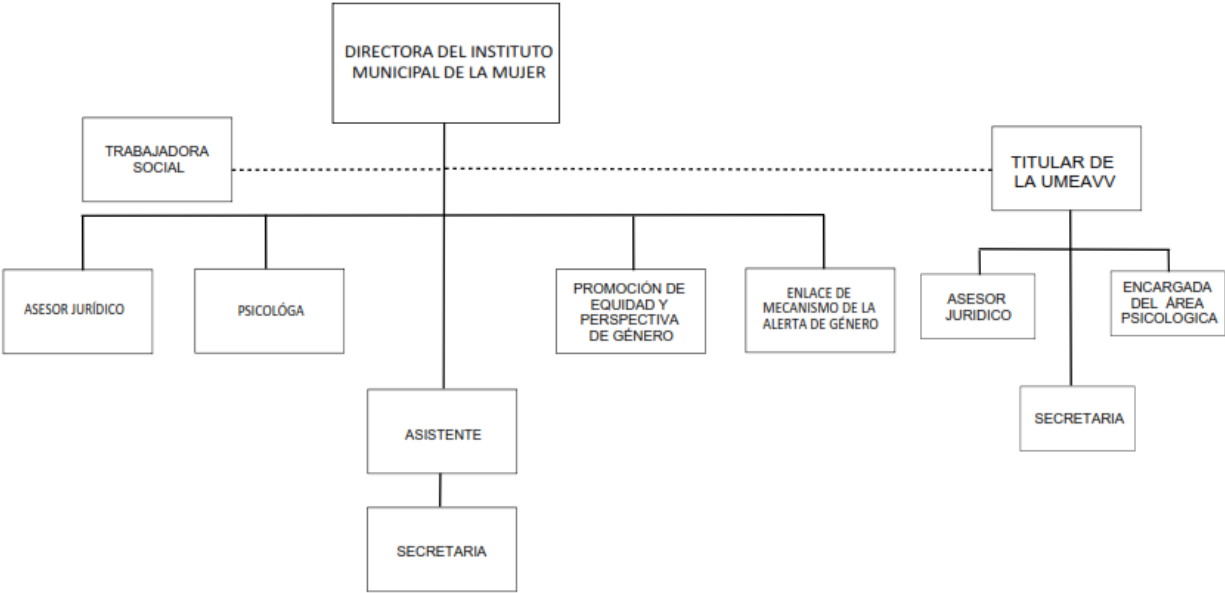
DIRECTORA DEL INSTITUTO MUNICIPAL DE LA MUJER

TRABAJADORA SOCIAL

TITULAR DE LA UMEAVV

ASESOR JURÍDICO

PSICOLÓGA

PROMOCIÓN DE EQUIDAD Y PERSPECTIVA DE GÉNERO

ENLACE DE MECANISMO DE LA ALERTA DE GÉNERO

ASESOR JURIDICO

ENCARGADA DEL ÁREA PSICOLOGICA

SECRETARIA

ASISTENTE

SECRETARIA